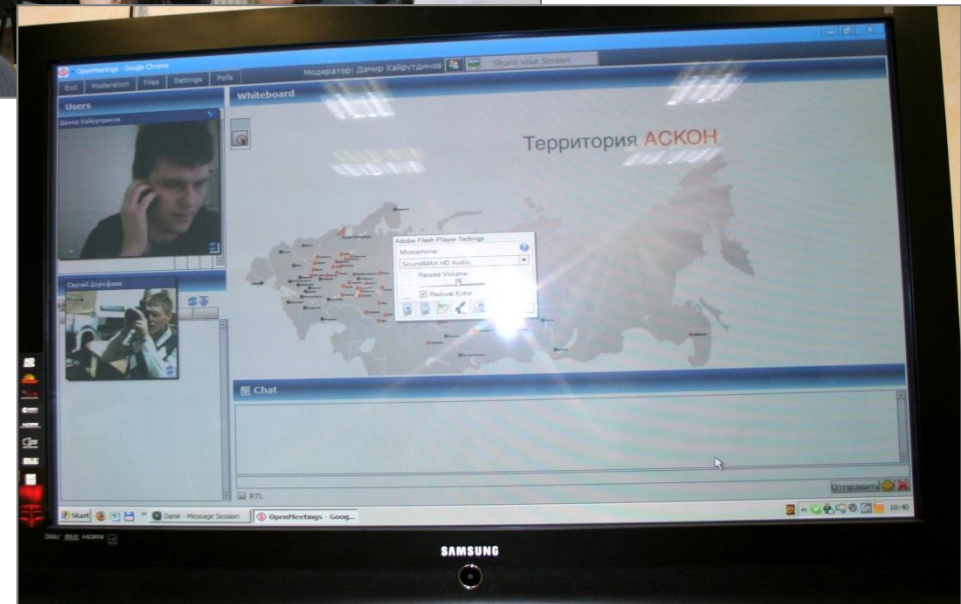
OpenMeetings - Google Chrome
Exit Moderation Files Settings Polls
Модератор: Дамир Хайрутдинов
Share your Screen
Users
Дамир Хайрутдинов
Сергей Доробеев
Whiteboard
Территория АСКОН
Adobe Flash Player Settings
Microphone
SoundMAX HD Audio
Record Volume:
Reduce Echo
Chat
RTL
Отправить
Start
Dane - Message Session
OpenMeetings - Goog...
18:40
SAMSUNG